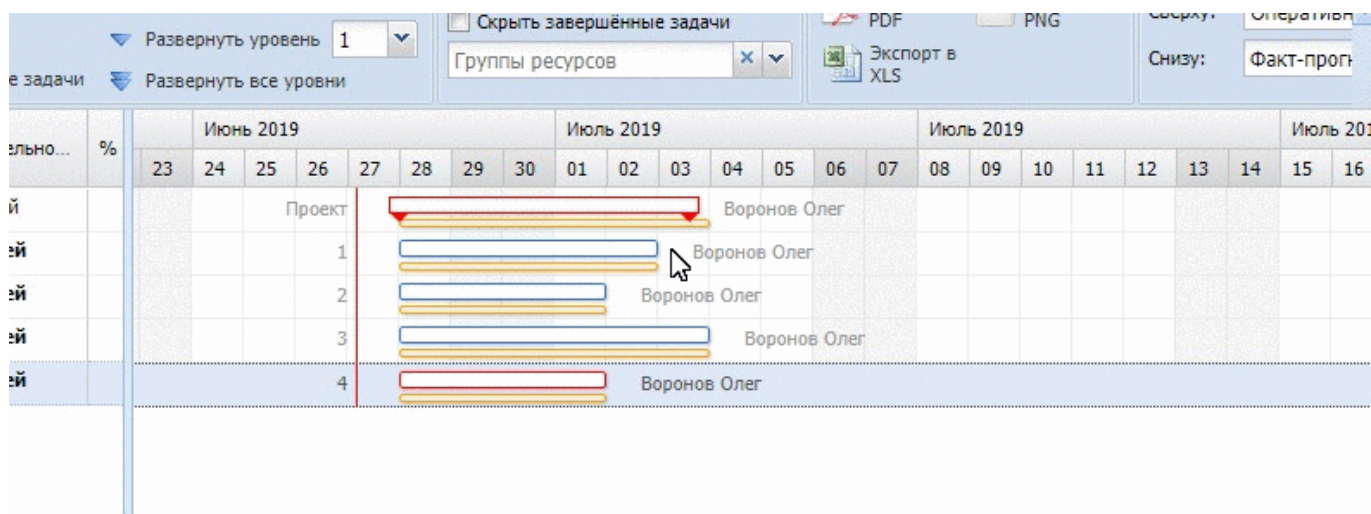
е задачи

Развернуть уровень 1

Развернуть все уровни

Скрыть завершённые задачи

Группы ресурсов

PDF

PNG

Экспорт в XLS

Сверху: Оперативн

Снизу: Факт-прогн

| ельно... | % | | | | | | | | | | | | | | | | | | | | | | |
|---|---|---|---|---|---|---|---|---|---|---|---|---|---|---|---|---|---|---|---|---|---|---|---|
| | | Июнь 2019 | | | | | | | | Июль 2019 | | | | | | | Июль 2019 | | | | | | | Июль 201 |
| | | 23 | 24 | 25 | 26 | 27 | 28 | 29 | 30 | 01 | 02 | 03 | 04 | 05 | 06 | 07 | 08 | 09 | 10 | 11 | 12 | 13 | 14 | 15 | 16 |
| й | | Проект | | | | | | | | | | | Воронов Олег | | | | | | | | | | | | |
| ей | | 1 | | | | | | | | | | Воронов Олег | | | | | | | | | | | | | |
| ей | | 2 | | | | | | | | | Воронов Олег | | | | | | | | | | | | | | |
| ей | | 3 | | | | | | | | | | | | Воронов Олег | | | | | | | | | | | |
| ей | | 4 | | | | | | | | | Воронов Олег | | | | | | | | | | | | | | |